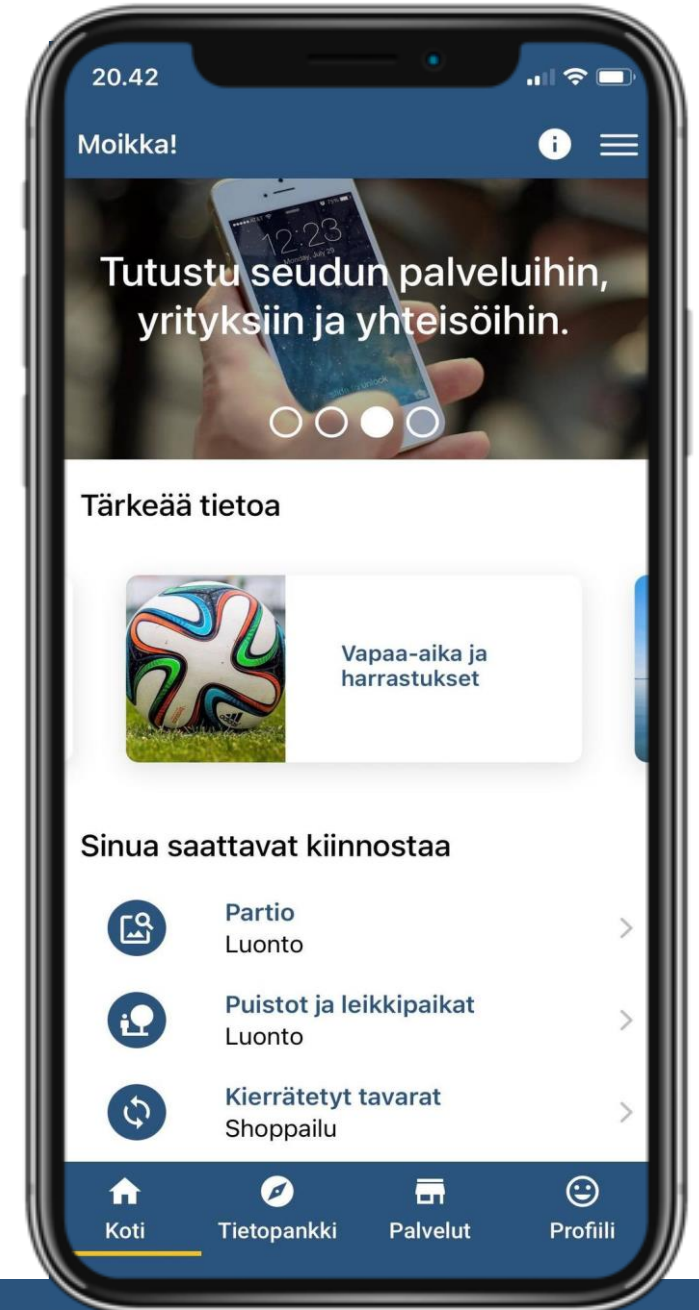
20.42

Moikka!

Tutustu seudun palveluihin, yrityksiin ja yhteisöihin.

Tärkeää tietoa

Vapaa-aika ja harrastukset

Sinua saattavat kiinnostaa

Partio
Luonto

Puistot ja leikkipaikat
Luonto

Kierrätetyt tavarat
Shoppailu

Koti
Tietopankki
Palvelut
Profiili